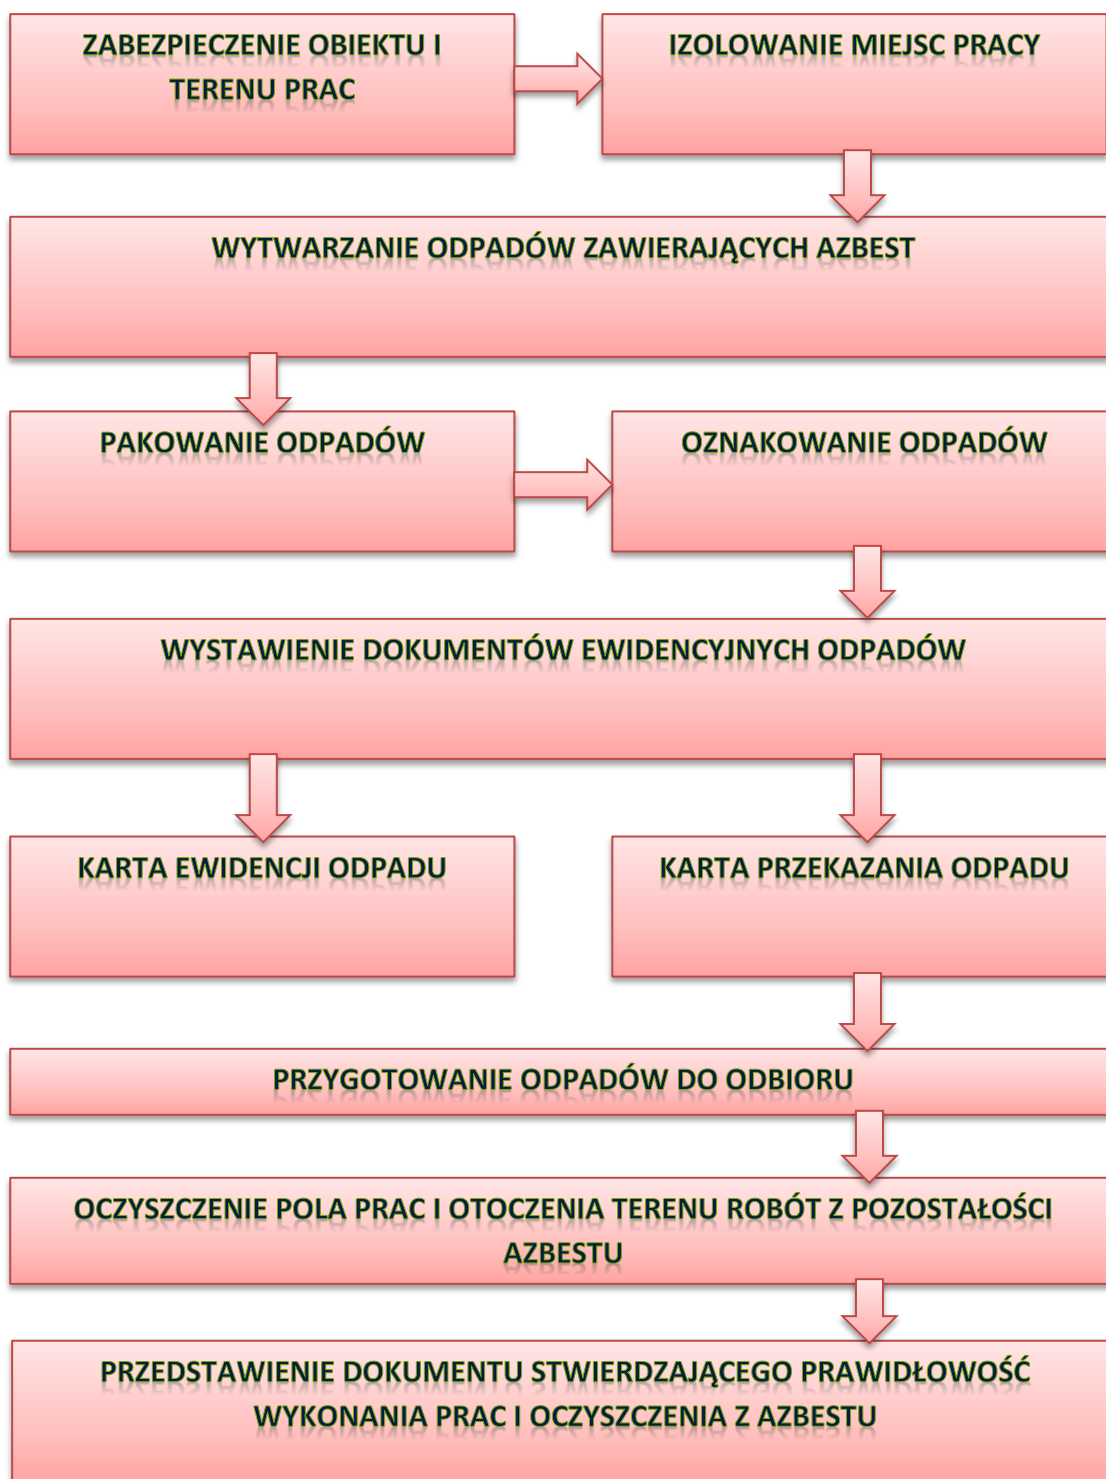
ZABEZPIECZENIE OBIEKTU I TERENU PRAC

IZOLOWANIE MIEJSC PRACY

WYTWARZANIE ODPADÓW ZAWIERAJĄCYCH AZBEST

PAKOWANIE ODPADÓW

OZNAKOWANIE ODPADÓW

WYSTAWIENIE DOKUMENTÓW EWIDENCYJNYCH ODPADÓW

KARTA EWIDENCJI ODPADU

KARTA PRZEKAZANIA ODPADU

PRZYGOTOWANIE ODPADÓW DO ODBIORU

OCZYSZCZENIE POLA PRAC I OTOCZENIA TERENU ROBÓT Z POZOSTAŁOŚCI AZBESTU

PRZEDSTAWIENIE DOKUMENTU STWIERDZAJĄCEGO PRAWIDŁOWOŚĆ WYKONANIA PRAC I OCZYSZCZENIA Z AZBESTU